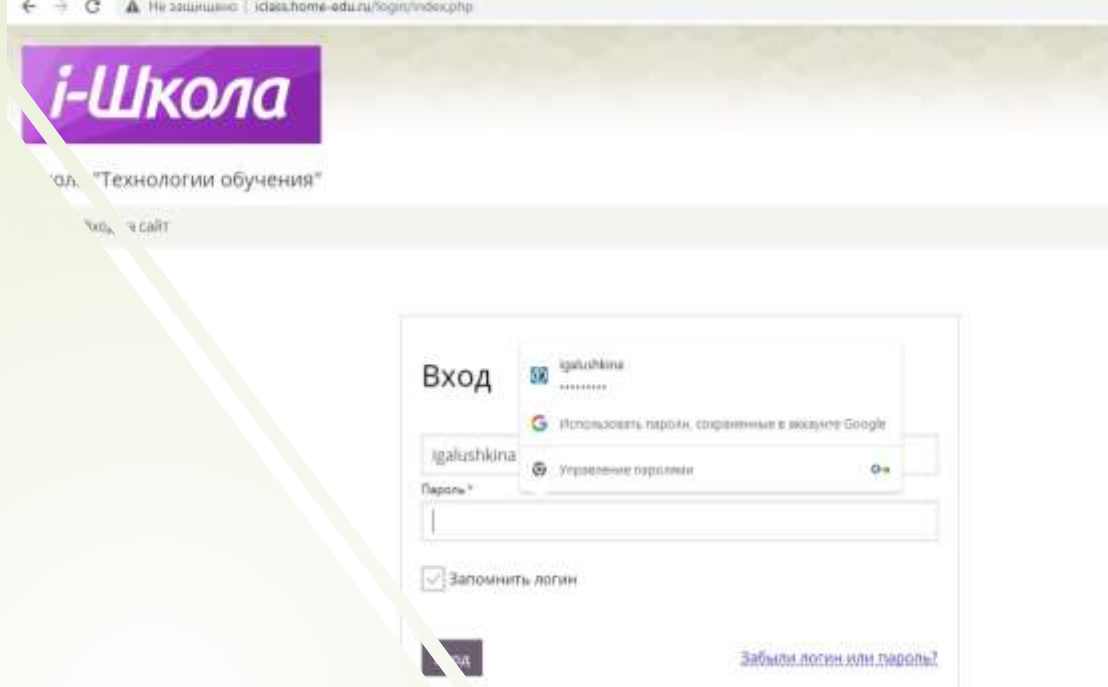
Не защищено | iclass.home-edu.ru/login/index.php

i-Школа

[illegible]ол. "Технологии обучения"

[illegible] Вхо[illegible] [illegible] сайт

Вход

igalushkina
•••••••••

Использовать пароли, сохраненные в аккаунте Google

Управление паролями

igalushkina

Пароль *

Запомнить логин

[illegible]од

Забыли логин или пароль?